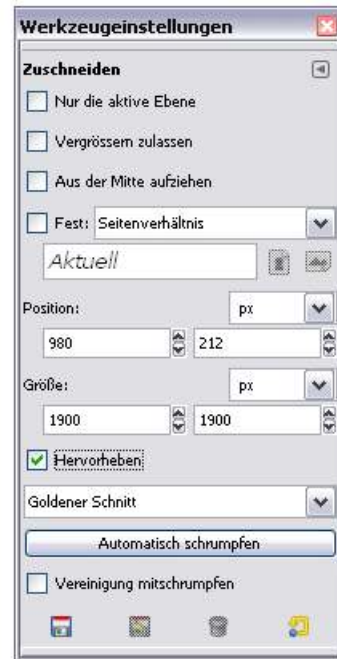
Werkzeugeinstellungen

Zuschneiden

Nur die aktive Ebene

Vergrössern zulassen

Aus der Mitte aufziehen

Fest: Seitenverhältnis

Aktuell

Position: px

980 212

Größe: px

1900 1900

Hervorheben

Goldener Schnitt

Automatisch schrumpfen

Vereinigung mitschrumpfen